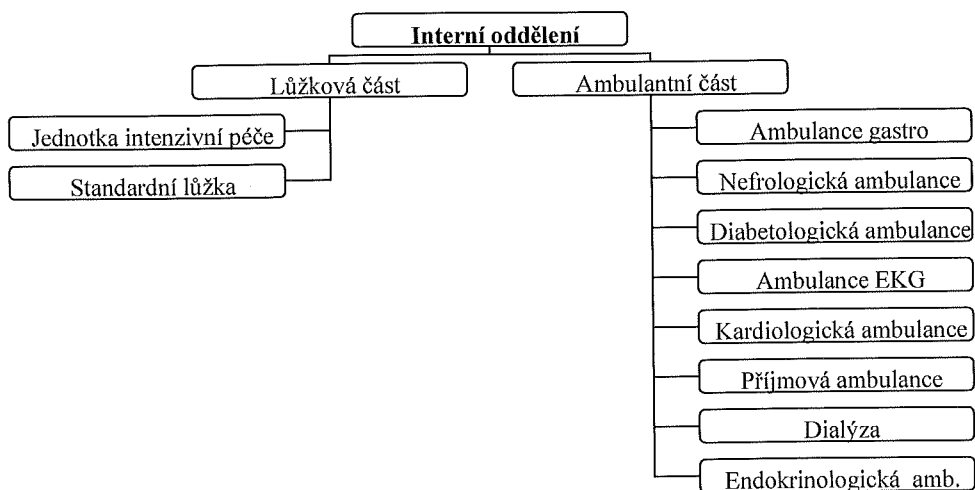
Interní oddělení

Lůžková část

Jednotka intenzivní péče

Standardní lůžka

Ambulantní část

Ambulance gastro

Nefrologická ambulance

Diabetologická ambulance

Ambulance EKG

Kardiologická ambulance

Příjmová ambulance

Dialýza

Endokrinologická amb.